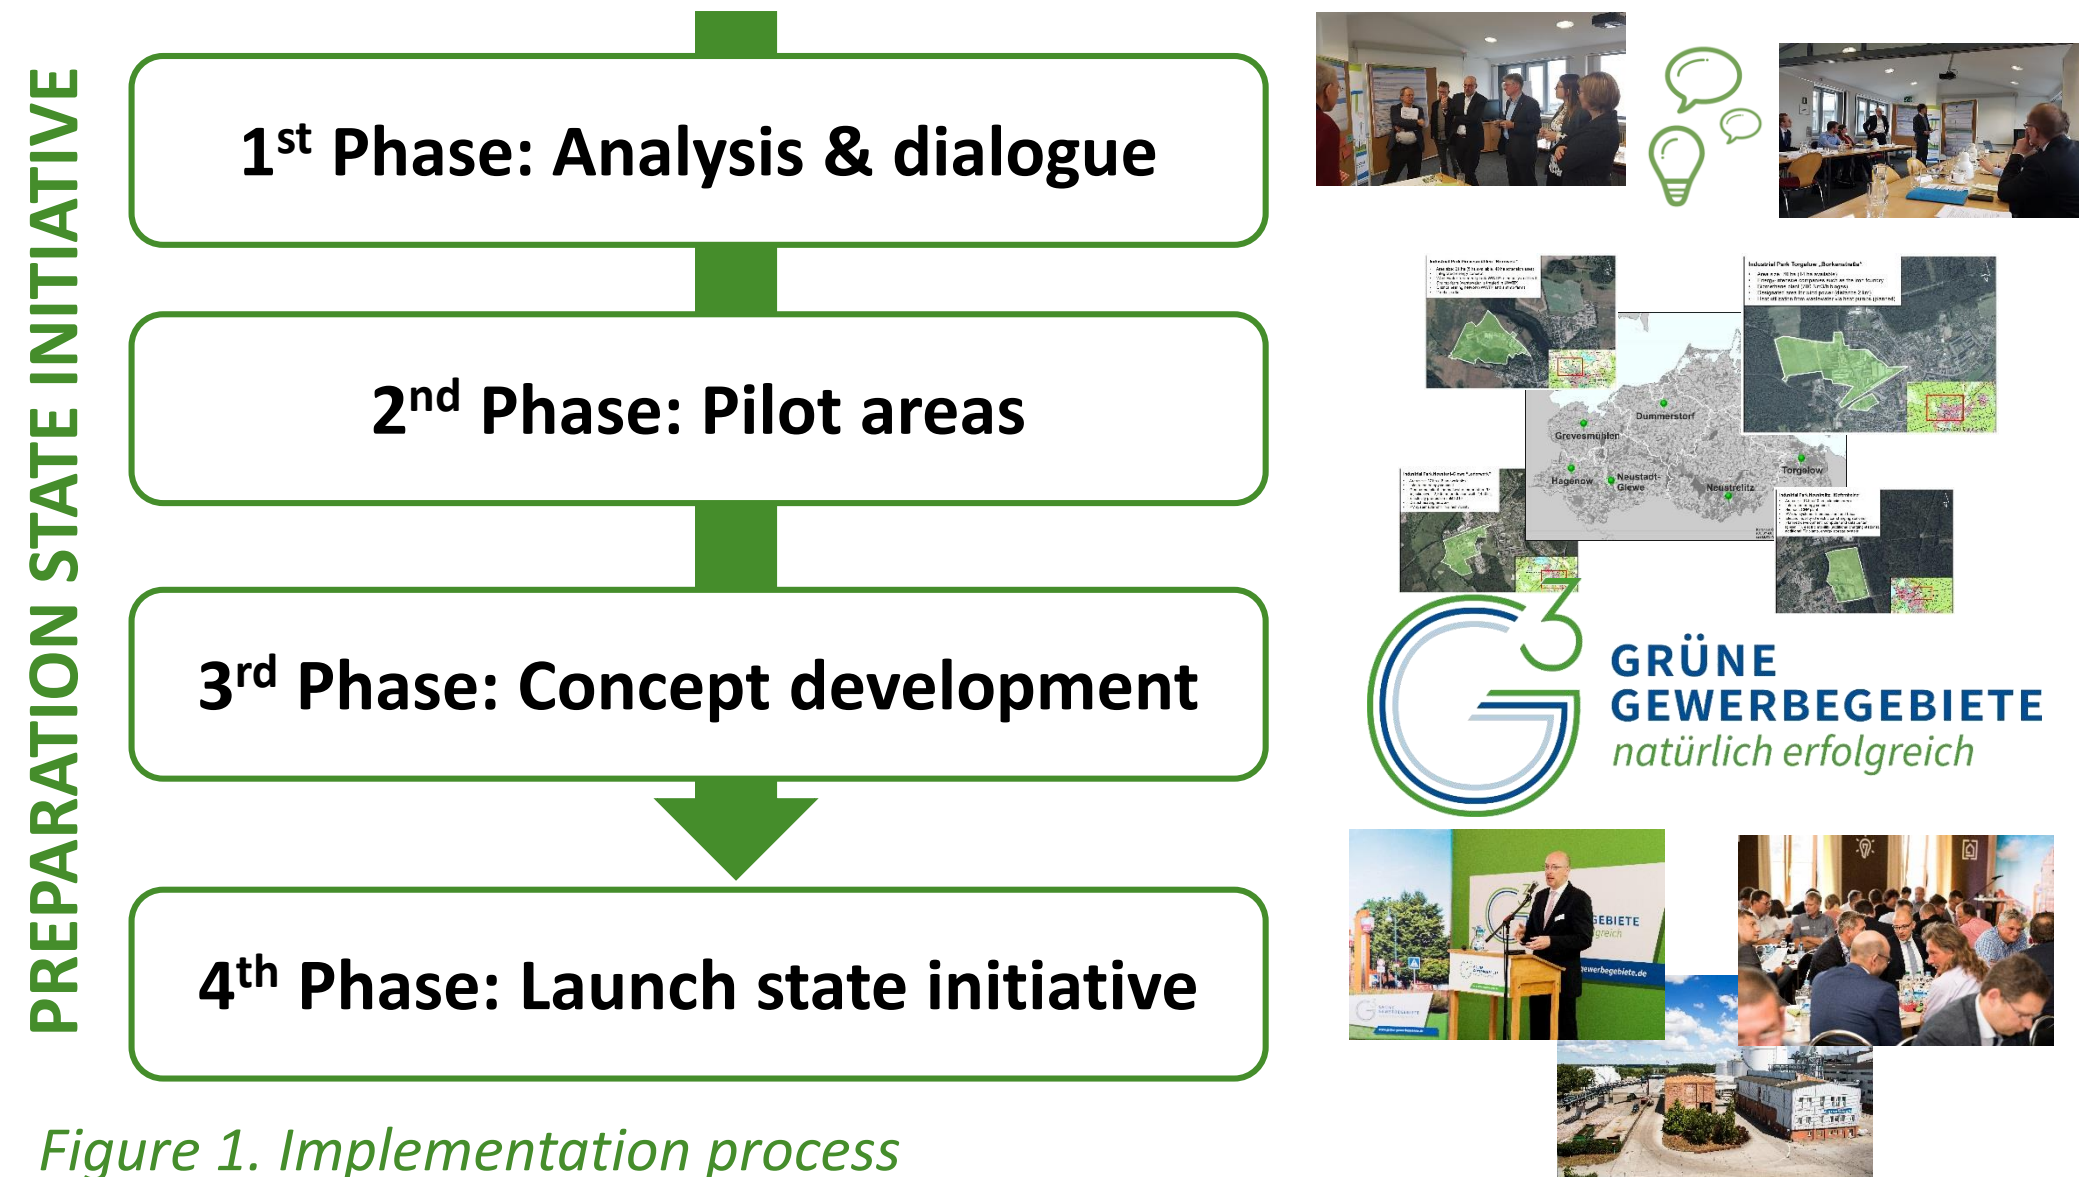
PREPARATION STATE INITIATIVE

1$^{st}$ Phase: Analysis & dialogue

2$^{nd}$ Phase: Pilot areas

3$^{rd}$ Phase: Concept development

4$^{th}$ Phase: Launch state initiative

Figure 1. Implementation process

Dummerstorf
Grevesmühlen
Hagenow
Neustadt-Glewe
Neustrelitz
Torgelow

GRÜNE GEWERBEGEBIETE
natürlich erfolgreich

GEBIETE
greich
gewerbegebiete.de